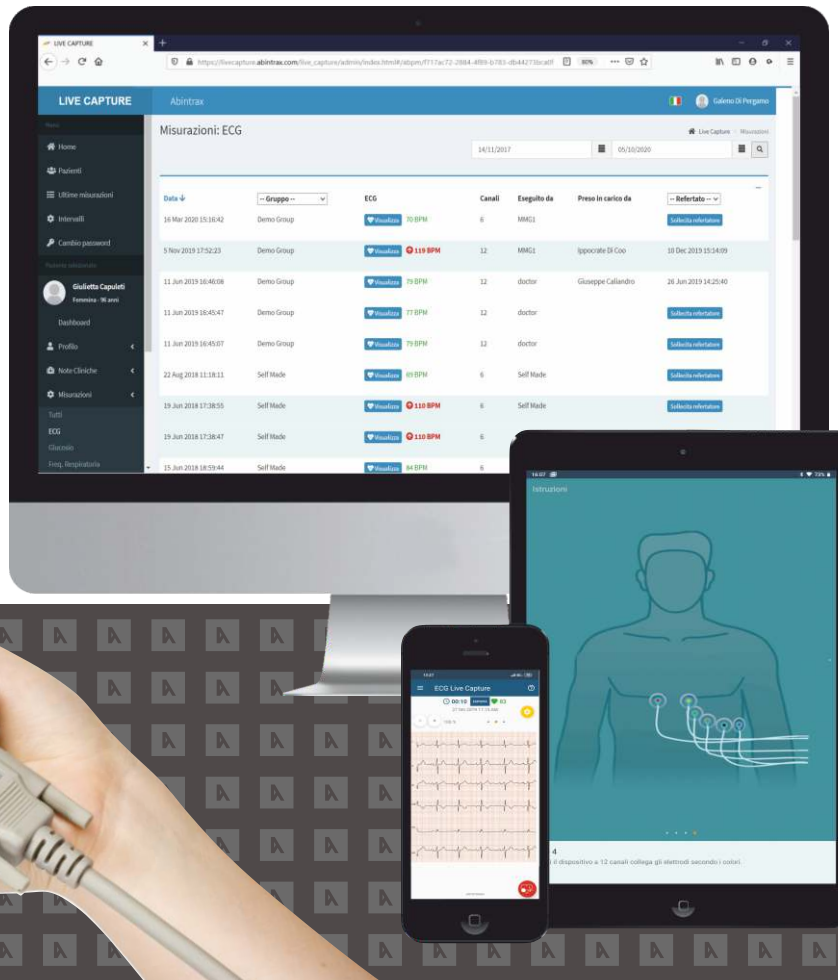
LIVE CAPTURE

https://livecapture.abintrax.com/live_capture/admin/index.html#/abpm/f717ac72-2884-4f89-b783-db44273bca0f

LIVE CAPTURE

Abintrax

Galeno Di Pergamo

Menu

Home

Pazienti

Ultime misurazioni

Intervalli

Cambio password

Paziente selezionato

Giulietta Capuleti

Femmina · 96 anni

Dashboard

Profilo

Note Cliniche

Misurazioni

Tutti

ECG

Glucosio

Freq. Respiratoria

Misurazioni: ECG

Live Capture > Misurazioni

14/11/2017

05/10/2020

| Data ↓ | -- Gruppo -- | ECG | Canali | Eseguito da | Preso in carico da | -- Refertato -- |
|---|---|---|---|---|---|---|
| 16 Mar 2020 15:16:42 | Demo Group | Visualizza 70 BPM | 6 | MMG1 | | Sollecita refertatore |
| 5 Nov 2019 17:52:23 | Demo Group | Visualizza 119 BPM | 12 | MMG1 | Ippocrate Di Coo | 10 Dec 2019 15:14:09 |
| 11 Jun 2019 16:46:08 | Demo Group | Visualizza 79 BPM | 12 | doctor | Giuseppe Caliandro | 26 Jun 2019 14:25:40 |
| 11 Jun 2019 16:45:47 | Demo Group | Visualizza 77 BPM | 12 | doctor | | Sollecita refertatore |
| 11 Jun 2019 16:45:07 | Demo Group | Visualizza 79 BPM | 12 | doctor | | Sollecita refertatore |
| 22 Aug 2018 11:18:11 | Self Made | Visualizza 69 BPM | 6 | Self Made | | Sollecita refertatore |
| 19 Jun 2018 17:38:55 | Self Made | Visualizza 110 BPM | 6 | Self Made | | Sollecita refertatore |
| 19 Jun 2018 17:38:47 | Self Made | Visualizza 110 BPM | 6 | | | |
| 15 Jun 2018 18:59:44 | Self Made | Visualizza 84 BPM | 6 | | | |

16:07

Istruzioni

4

il dispositivo a 12 canali collega gli elettrodi secondo i colori.

ECG Live Capture

00:10

83